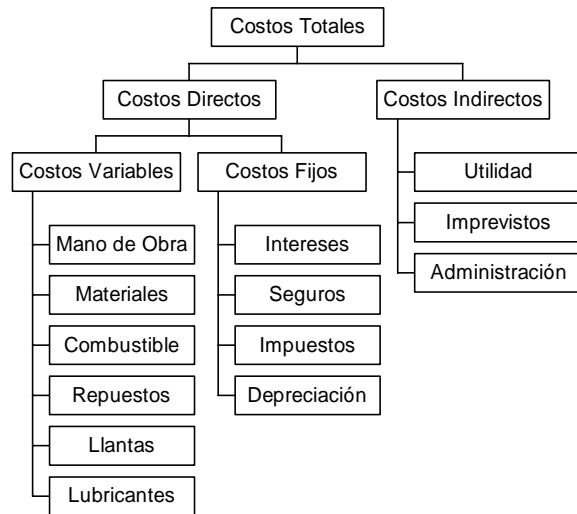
Costos Totales

Costos Directos

Costos Indirectos

Costos Variables

Costos Fijos

Mano de Obra

Materiales

Combustible

Repuestos

Llantas

Lubricantes

Intereses

Seguros

Impuestos

Depreciación

Utilidad

Imprevistos

Administración